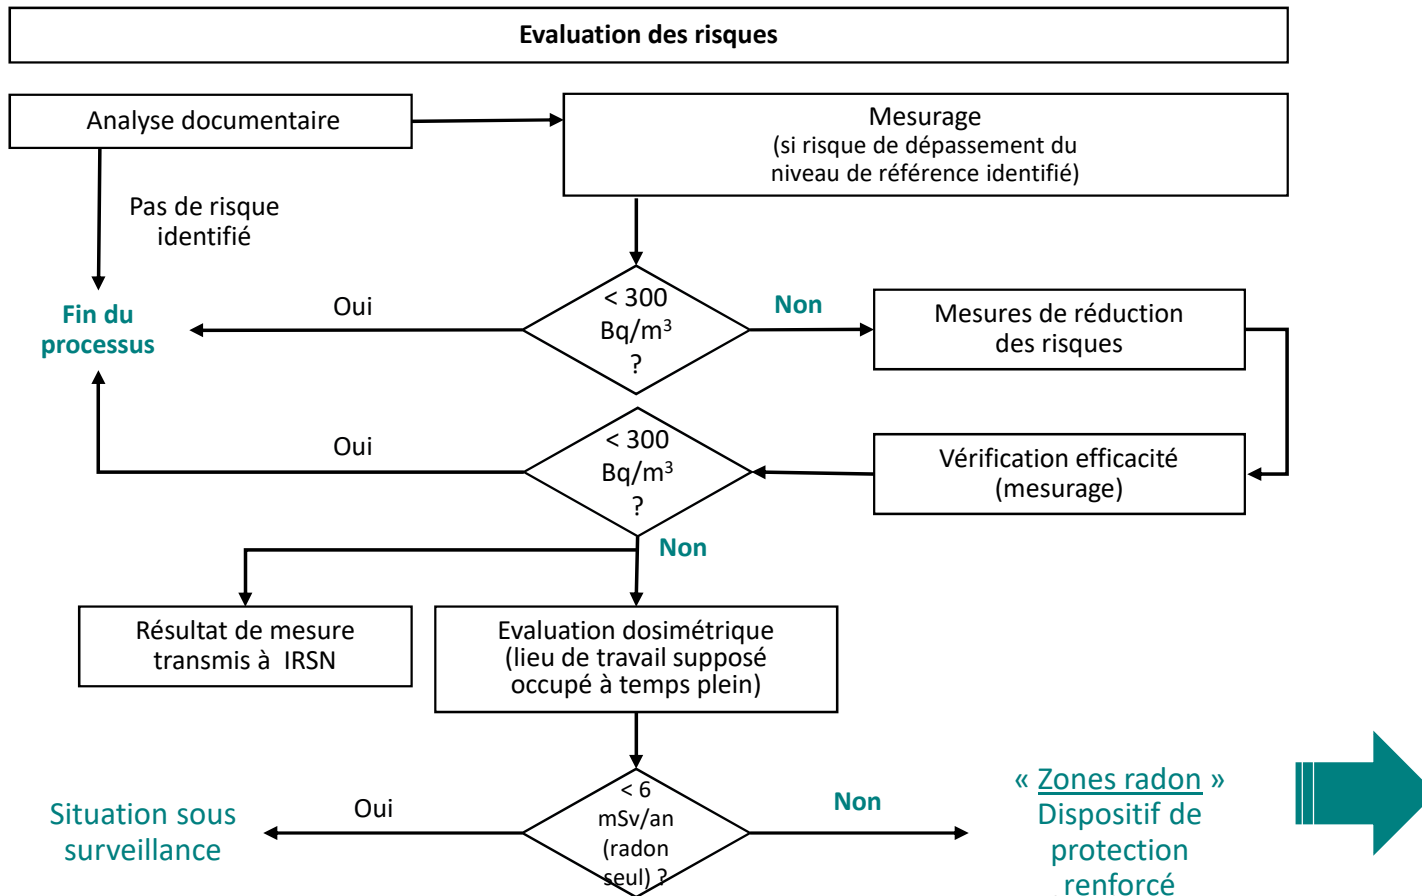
Evaluation des risques

Analyse documentaire

Mesurage
(si risque de dépassement du niveau de référence identifié)

Pas de risque identifié

Fin du processus

Oui

< 300 Bq/m³ ?

Non

Mesures de réduction des risques

Oui

< 300 Bq/m³ ?

Vérification efficacité (mesurage)

Non

Résultat de mesure transmis à IRSN

Evaluation dosimétrique (lieu de travail supposé occupé à temps plein)

Situation sous surveillance

Oui

< 6 mSv/an (radon seul) ?

Non

« Zones radon » Dispositif de protection renforcé